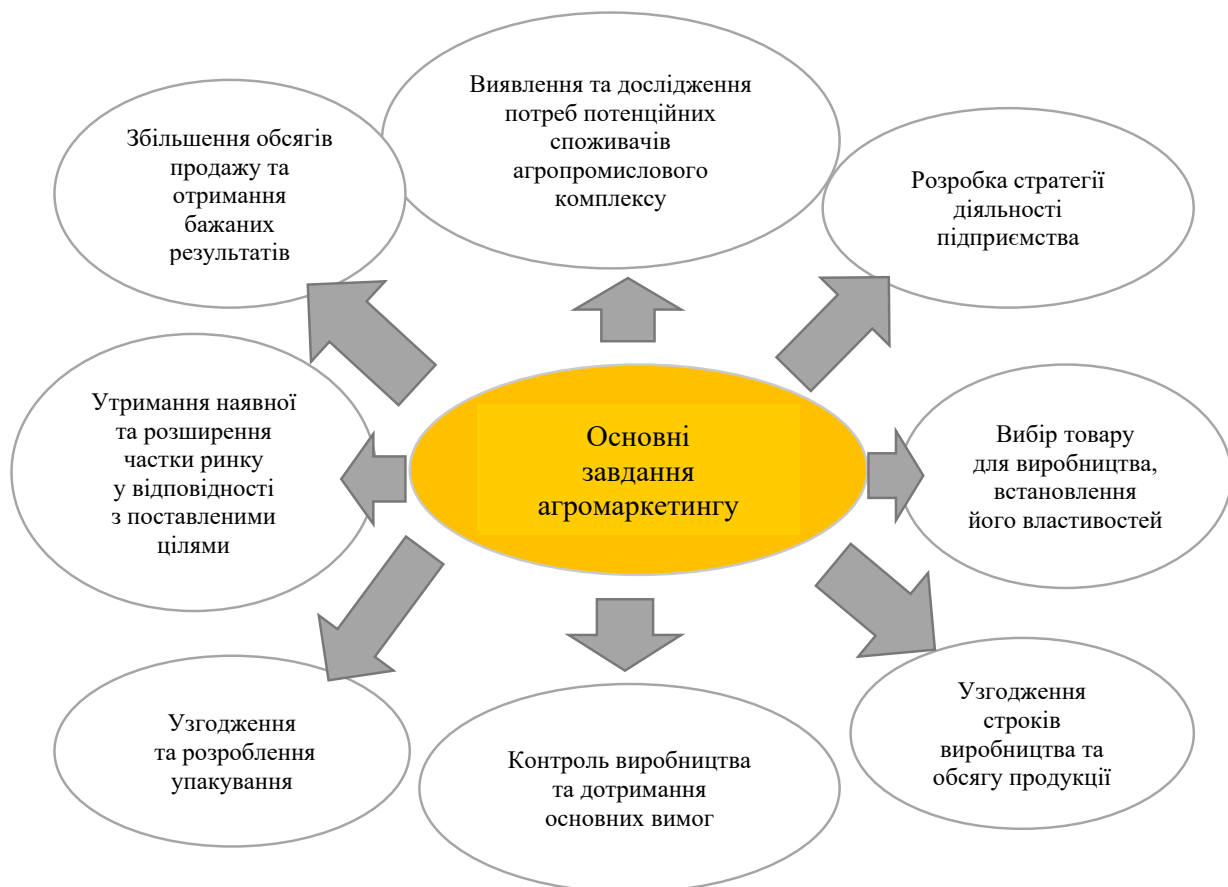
Виявлення та дослідження потреб потенційних споживачів агропромислового комплексу

Збільшення обсягів продажу та отримання бажаних результатів

Розробка стратегії діяльності підприємства

Утримання наявної та розширення частки ринку у відповідності з поставленими цілями

Основні завдання агромаркетингу

Вибір товару для виробництва, встановлення його властивостей

Узгодження та розроблення упакування

Контроль виробництва та дотримання основних вимог

Узгодження строків виробництва та обсягу продукції